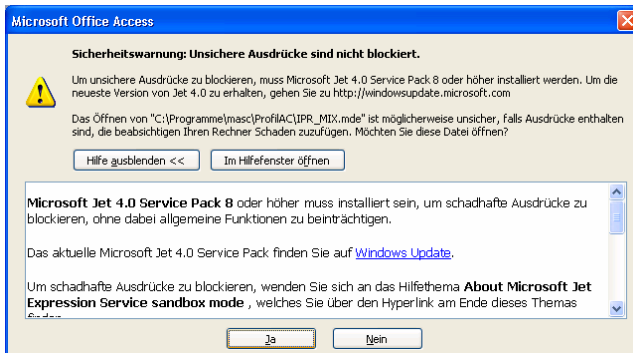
Microsoft Office Access

Sicherheitswarnung: Unsichere Ausdrücke sind nicht blockiert.

Um unsichere Ausdrücke zu blockieren, muss Microsoft Jet 4.0 Service Pack 8 oder höher installiert werden. Um die neueste Version von Jet 4.0 zu erhalten, gehen Sie zu http://windowsupdate.microsoft.com

Das Öffnen von "C:\Programme\masc\ProfilAC\IPR_MIX.mde" ist möglicherweise unsicher, falls Ausdrücke enthalten sind, die beabsichtigen Ihren Rechner Schaden zuzufügen. Möchten Sie diese Datei öffnen?

Hilfe ausblenden <<

Im Hilfefenster öffnen

Microsoft Jet 4.0 Service Pack 8 oder höher muss installiert sein, um schadhafte Ausdrücke zu blockieren, ohne dabei allgemeine Funktionen zu beinträchtigen.

Das aktuelle Microsoft Jet 4.0 Service Pack finden Sie auf Windows Update.

Um schadhafte Ausdrücke zu blockieren, wenden Sie sich an das Hilfethema About Microsoft Jet Expression Service sandbox mode , welches Sie über den Hyperlink am Ende dieses Themas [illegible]

Ja

Nein